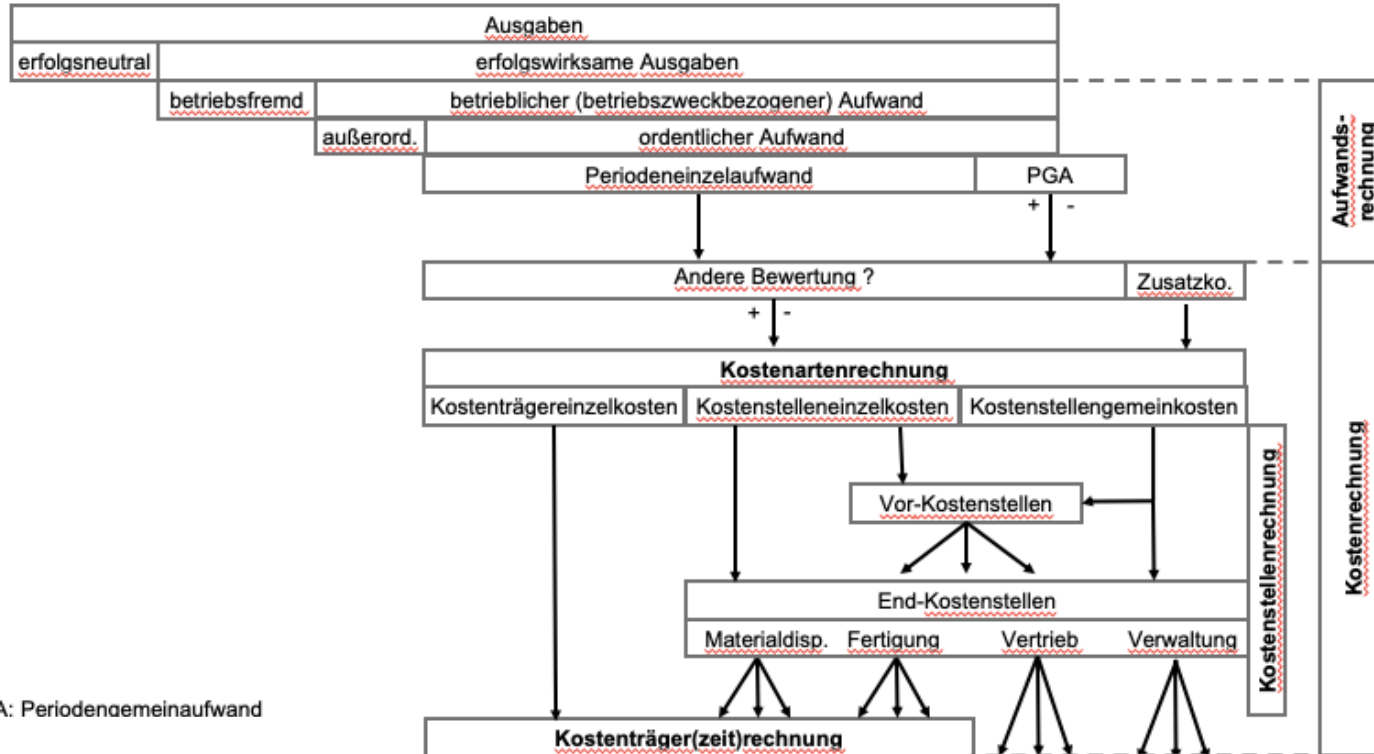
Ausgaben

erfolgsneutral | erfolgswirksame Ausgaben

betriebsfremd | betrieblicher (betriebszweckbezogener) Aufwand

außerord. | ordentlicher Aufwand

Periodeneinzelaufwand | PGA

+ -

Andere Bewertung ? | Zusatzko.

+ -

**Kostenartenrechnung**

Kostenträgereinzelkosten | Kostenstelleneinzelkosten | Kostenstellengemeinkosten

Vor-Kostenstellen

End-Kostenstellen

Materialdisp. Fertigung Vertrieb Verwaltung

**Kostenstellenrechnung**

**Aufwands-rechnung**

**Kostenrechnung**

A: Periodengemeinaufwand

**Kostenträger(zeit)rechnung**